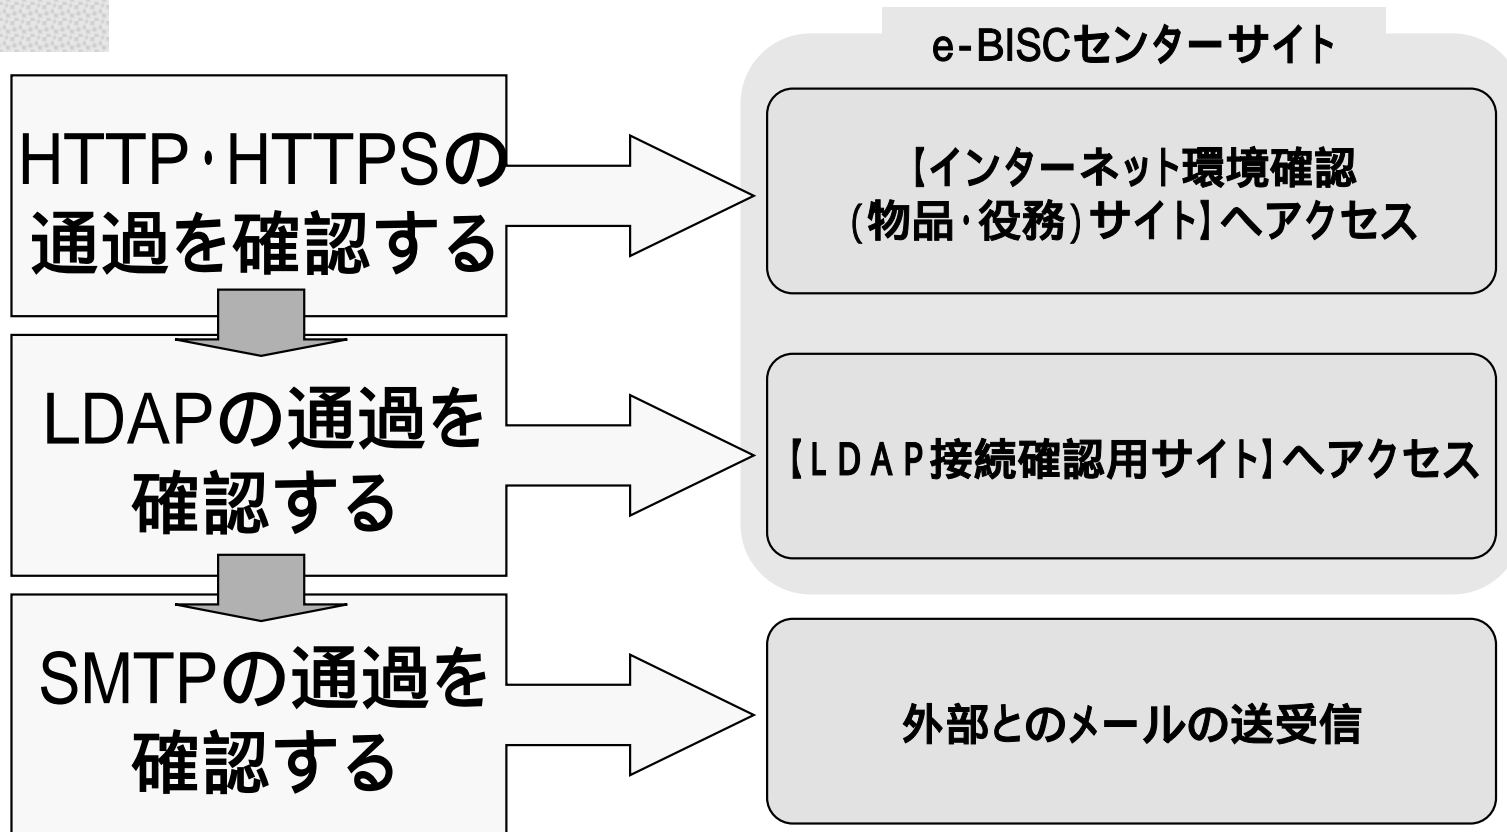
e-BISCセンターサイト

HTTP・HTTPSの通過を確認する

【インターネット環境確認(物品・役務)サイト】へアクセス

LDAPの通過を確認する

【LDAP接続確認用サイト】へアクセス

SMTPの通過を確認する

外部とのメールの送受信